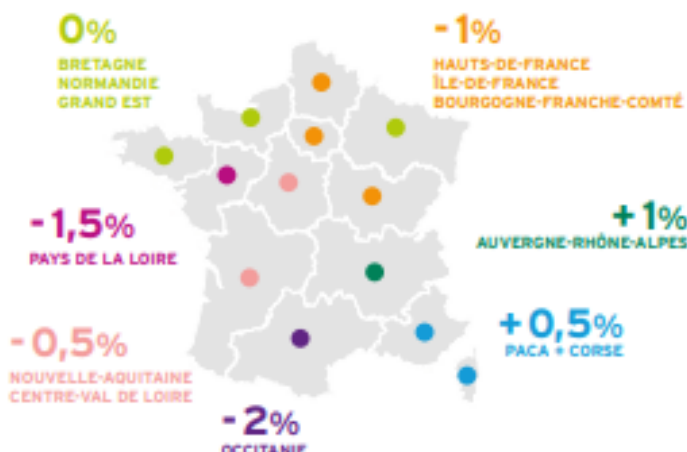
0%
BRETAGNE
NORMANDIE
GRAND EST

-1%
HAUTS-DE-FRANCE
ÎLE-DE-FRANCE
BOURGOGNE-FRANCHE-COMTÉ

-1,5%
PAYS DE LA LOIRE

+1%
AUVERGNE-RHÔNE-ALPES

+0,5%
PACA + CORSE

-0,5%
NOUVELLE-AQUITAINE
CENTRE-VAL DE LOIRE

-2%
OCCITANIE